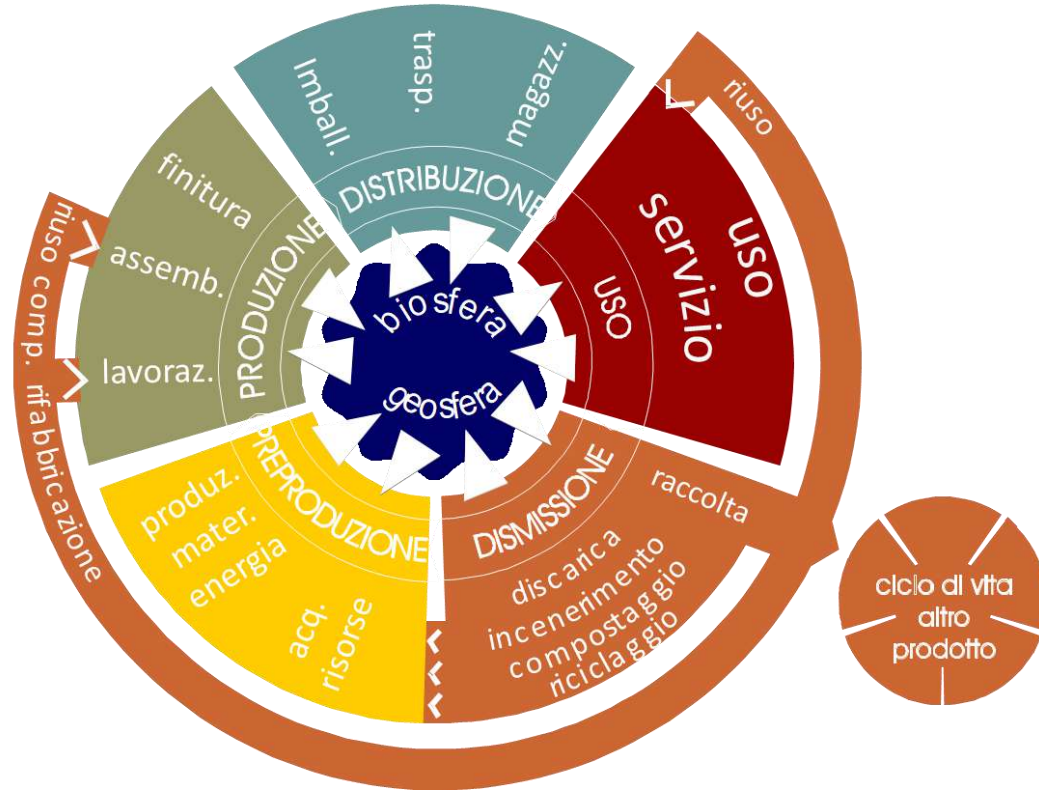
Imball.
trasp.
magazz.
DISTRIBUZIONE
riuso
uso
servizio
USO
finitura
assemb.
lavoraz.
PRODUZIONE
riuso comp. rifabbricazione
bio sfera
geo sfera
PREPRODUZIONE
produz.
mater.
energia
acq.
risorse
DISMISSIONE
raccolta
discarica
incenerimento
compostaggio
riciclaggio
ciclo di vita
altro
prodotto